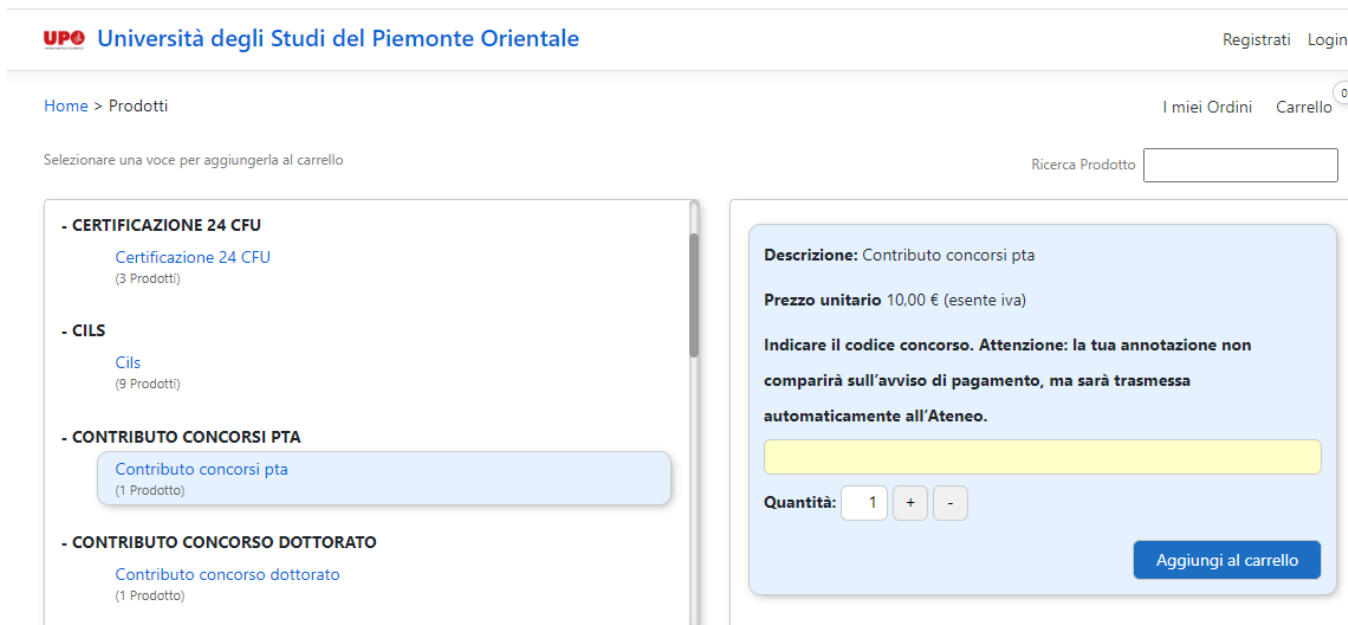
UPO Università degli Studi del Piemonte Orientale

Registrati Login

Home > Prodotti

I miei Ordini Carrello 0

Selezionare una voce per aggiungerla al carrello

Ricerca Prodotto

- CERTIFICAZIONE 24 CFU

Certificazione 24 CFU
(3 Prodotti)

- CILS

Cils
(9 Prodotti)

- CONTRIBUTO CONCORSI PTA

Contributo concorsi pta
(1 Prodotto)

- CONTRIBUTO CONCORSO DOTTORATO

Contributo concorso dottorato
(1 Prodotto)

**Descrizione:** Contributo concorsi pta

**Prezzo unitario** 10,00 € (esente iva)

**Indicare il codice concorso. Attenzione: la tua annotazione non comparirà sull'avviso di pagamento, ma sarà trasmessa automaticamente all'Ateneo.**

**Quantità:** 1 + -

Aggiungi al carrello